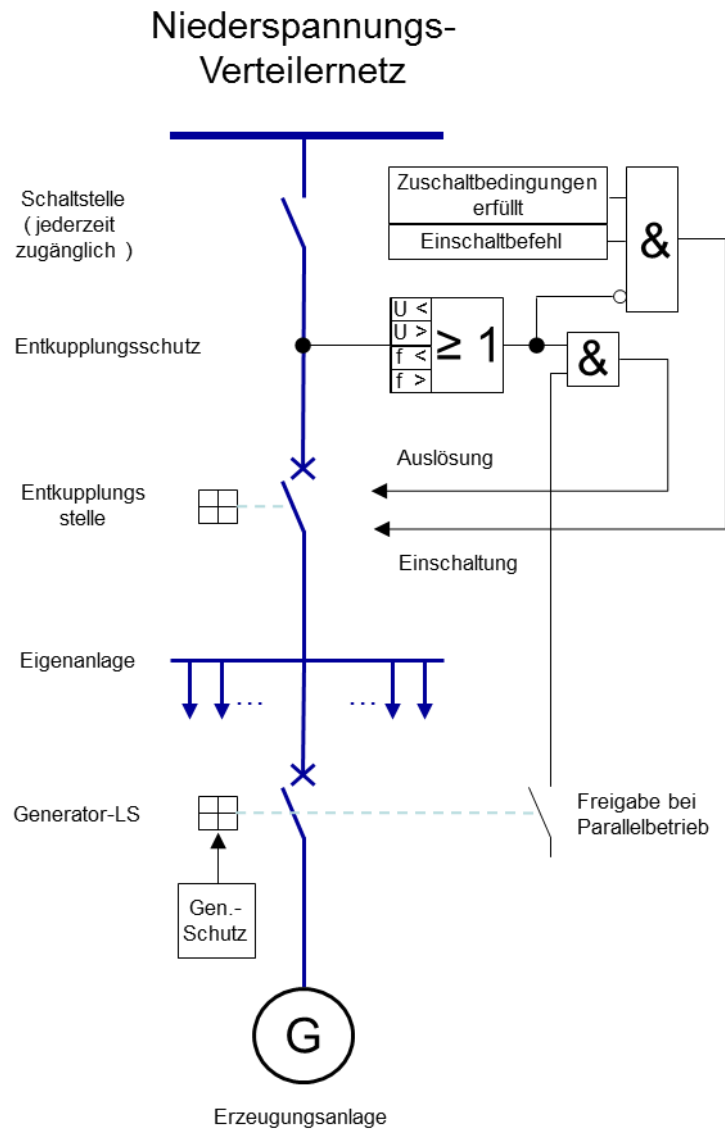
Niederspannungs-
Verteilernetz

Schaltstelle
( jederzeit
zugänglich )

Zuschaltbedingungen erfüllt

Einschaltbefehl

&

Entkupplungsschutz

U <
U >
f <
f >

$\geq 1$

&

Auslösung

Entkupplungs
stelle

Einschaltung

Eigenanlage

...

...

Generator-LS

Freigabe bei
Parallelbetrieb

Gen.-
Schutz

G

Erzeugungsanlage